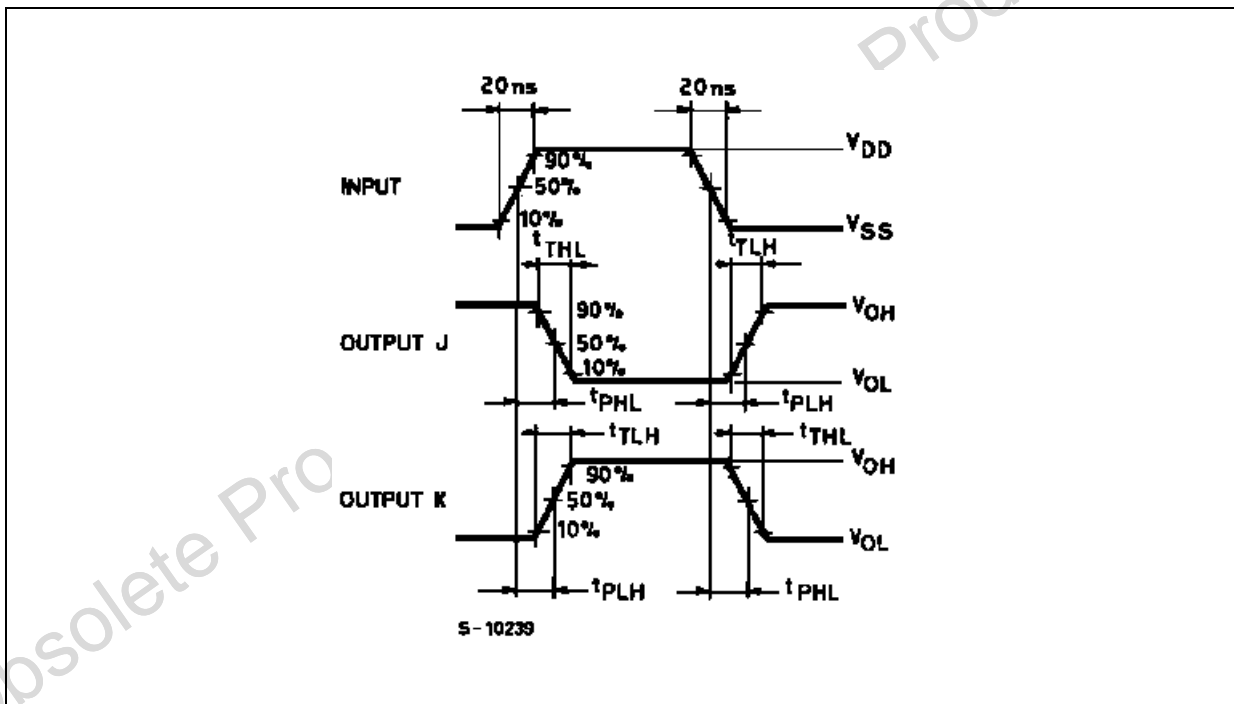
20ns
20ns
90%
50%
10%
$V_{DD}$
INPUT
$V_{SS}$
$t_{THL}$
$t_{TLH}$
90%
50%
10%
OUTPUT J
$V_{OH}$
$V_{OL}$
$t_{PHL}$
$t_{PLH}$
$t_{TLH}$
$t_{THL}$
90%
50%
10%
OUTPUT K
$V_{OH}$
$V_{OL}$
$t_{PLH}$
$t_{PHL}$
S-10239
Obsolete Pro
Produ